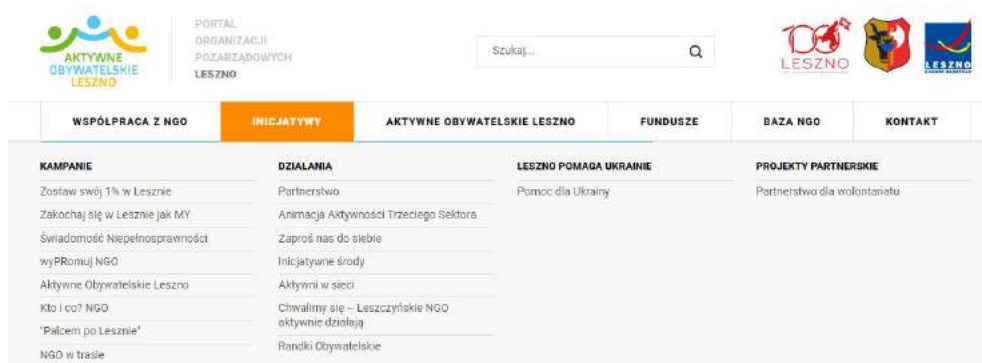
AKTYWNE OBYWATELSKIE LESZNO

PORTAL ORGANIZACJI POZARZĄDOWYCH LESZNO

Szukaj...

LESZNO

LESZNO

WSPÓŁPRACA Z NGO | INICJATYWY | AKTYWNE OBYWATELSKIE LESZNO | FUNDUSZE | BAZA NGO | KONTAKT

KAMPANIE
Zostaw swój 1% w Lesznie
Zakochaj się w Lesznie jak MY
Świadomość Niepełnosprawności
wyPRomuj NGO
Aktywne Obywatelskie Leszno
Kto i co? NGO
"Palcem po Lesznie"
NGO w trasie

DZIAŁANIA
Partnerstwo
Animacja Aktywności Trzeciego Sektora
Zaproś nas do siebie
Inicjatywne środy
Aktywni w sieci
Chwalimy się – Leszczyńskie NGO aktywnie działają
Randki Obywatelskie

LESZNO POMAGA UKRAINIE
Pomoc dla Ukrainy

PROJEKTY PARTNERSKIE
Partnerstwo dla wolontariatu